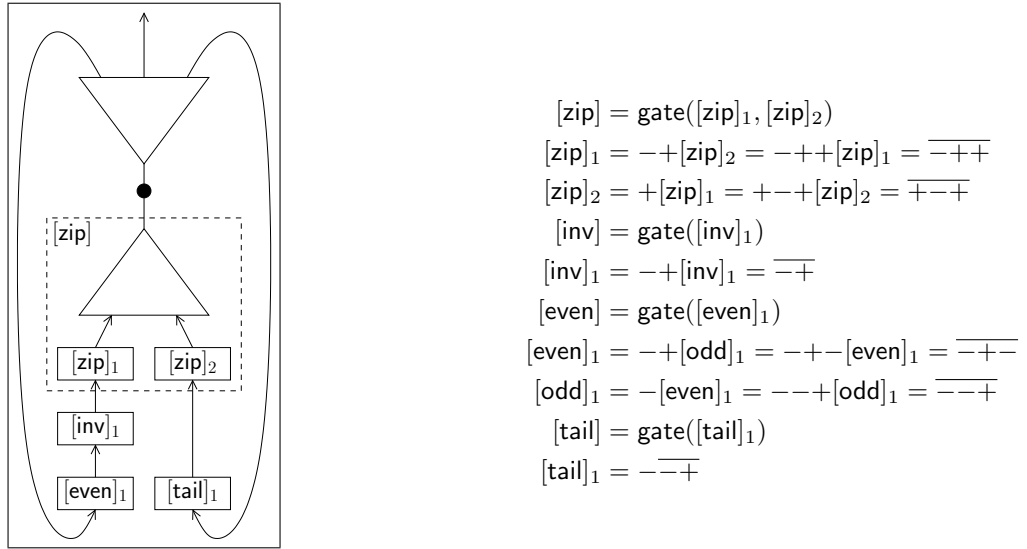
$[\mathsf{zip}]$

$[\mathsf{zip}]_1$ $[\mathsf{zip}]_2$

$[\mathsf{inv}]_1$

$[\mathsf{even}]_1$ $[\mathsf{tail}]_1$

$[\mathsf{zip}] = \mathsf{gate}([\mathsf{zip}]_1, [\mathsf{zip}]_2)$
$[\mathsf{zip}]_1 = -+[\mathsf{zip}]_2 = -++[\mathsf{zip}]_1 = \overline{-++}$
$[\mathsf{zip}]_2 = +[\mathsf{zip}]_1 = +-+[\mathsf{zip}]_2 = \overline{+-+}$
$[\mathsf{inv}] = \mathsf{gate}([\mathsf{inv}]_1)$
$[\mathsf{inv}]_1 = -+[\mathsf{inv}]_1 = \overline{-+}$
$[\mathsf{even}] = \mathsf{gate}([\mathsf{even}]_1)$
$[\mathsf{even}]_1 = -+[\mathsf{odd}]_1 = -+-[\mathsf{even}]_1 = \overline{-+-}$
$[\mathsf{odd}]_1 = -[\mathsf{even}]_1 = --+[\mathsf{odd}]_1 = \overline{--+}$
$[\mathsf{tail}] = \mathsf{gate}([\mathsf{tail}]_1)$
$[\mathsf{tail}]_1 = -\overline{-+}$